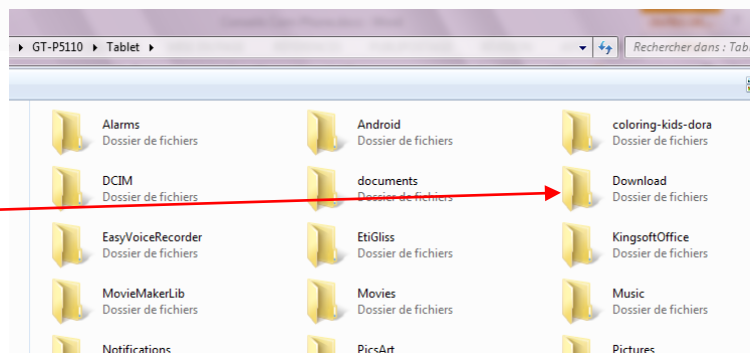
GT-P5110 ▸ Tablet ▸

Rechercher dans : Table

Alarms
Dossier de fichiers

Android
Dossier de fichiers

coloring-kids-dora
Dossier de fichiers

DCIM
Dossier de fichiers

documents
Dossier de fichiers

Download
Dossier de fichiers

EasyVoiceRecorder
Dossier de fichiers

EtiGliss
Dossier de fichiers

KingsoftOffice
Dossier de fichiers

MovieMakerLib
Dossier de fichiers

Movies
Dossier de fichiers

Music
Dossier de fichiers

Notifications

PicsArt

Pictures